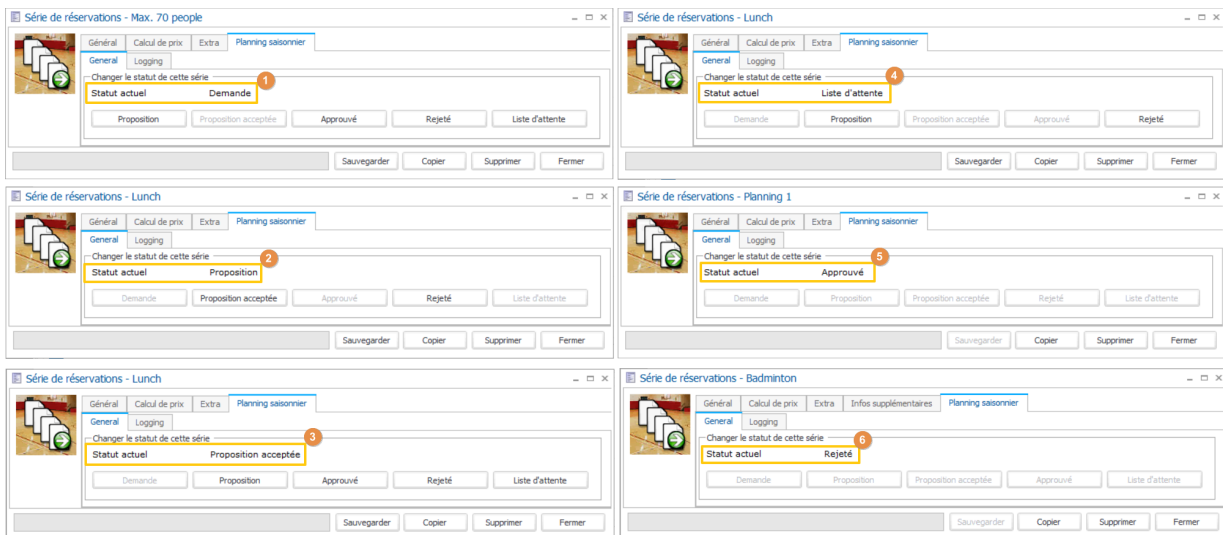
Série de réservations - Max. 70 people

Général | Calcul de prix | Extra | Planning saisonnier

General | Logging

Changer le statut de cette série

Statut actuel Demande

1

Proposition | Proposition acceptée | Approuvé | Rejeté | Liste d'attente

Sauvegarder | Copier | Supprimer | Fermer

Série de réservations - Lunch

Général | Calcul de prix | Extra | Planning saisonnier

General | Logging

Changer le statut de cette série

Statut actuel Liste d'attente

4

Demande | Proposition | Proposition acceptée | Approuvé | Rejeté

Sauvegarder | Copier | Supprimer | Fermer

Série de réservations - Lunch

Général | Calcul de prix | Extra | Planning saisonnier

General | Logging

Changer le statut de cette série

Statut actuel Proposition

2

Demande | Proposition acceptée | Approuvé | Rejeté | Liste d'attente

Sauvegarder | Copier | Supprimer | Fermer

Série de réservations - Planning 1

Général | Calcul de prix | Extra | Planning saisonnier

General | Logging

Changer le statut de cette série

Statut actuel Approuvé

5

Demande | Proposition | Proposition acceptée | Rejeté | Liste d'attente

Sauvegarder | Copier | Supprimer | Fermer

Série de réservations - Lunch

Général | Calcul de prix | Extra | Planning saisonnier

General | Logging

Changer le statut de cette série

Statut actuel Proposition acceptée

3

Demande | Proposition | Approuvé | Rejeté | Liste d'attente

Sauvegarder | Copier | Supprimer | Fermer

Série de réservations - Badminton

Général | Calcul de prix | Extra | Infos supplémentaires | Planning saisonnier

General | Logging

Changer le statut de cette série

Statut actuel Rejeté

6

Demande | Proposition | Proposition acceptée | Approuvé | Liste d'attente

Sauvegarder | Copier | Supprimer | Fermer